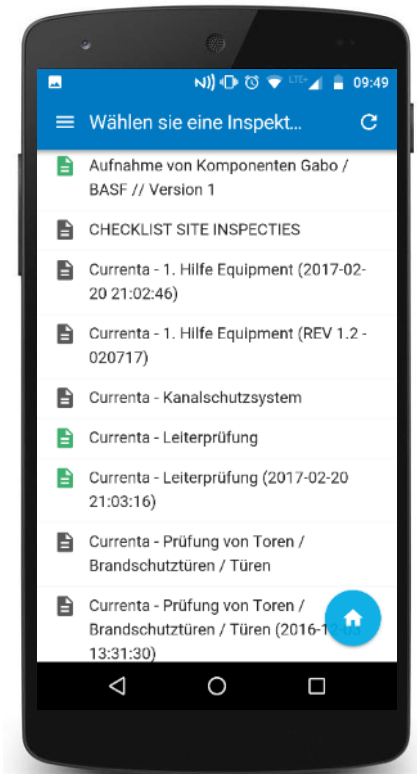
N LTE 09:49

Wählen sie eine Inspekt...

Aufnahme von Komponenten Gabo / BASF // Version 1

CHECKLIST SITE INSPECTIES

Currenta - 1. Hilfe Equipment (2017-02-20 21:02:46)

Currenta - 1. Hilfe Equipment (REV 1.2 - 020717)

Currenta - Kanalschutzsystem

Currenta - Leiterprüfung

Currenta - Leiterprüfung (2017-02-20 21:03:16)

Currenta - Prüfung von Toren / Brandschutztüren / Türen

Currenta - Prüfung von Toren / Brandschutztüren / Türen (2016-1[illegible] 13:31:30)